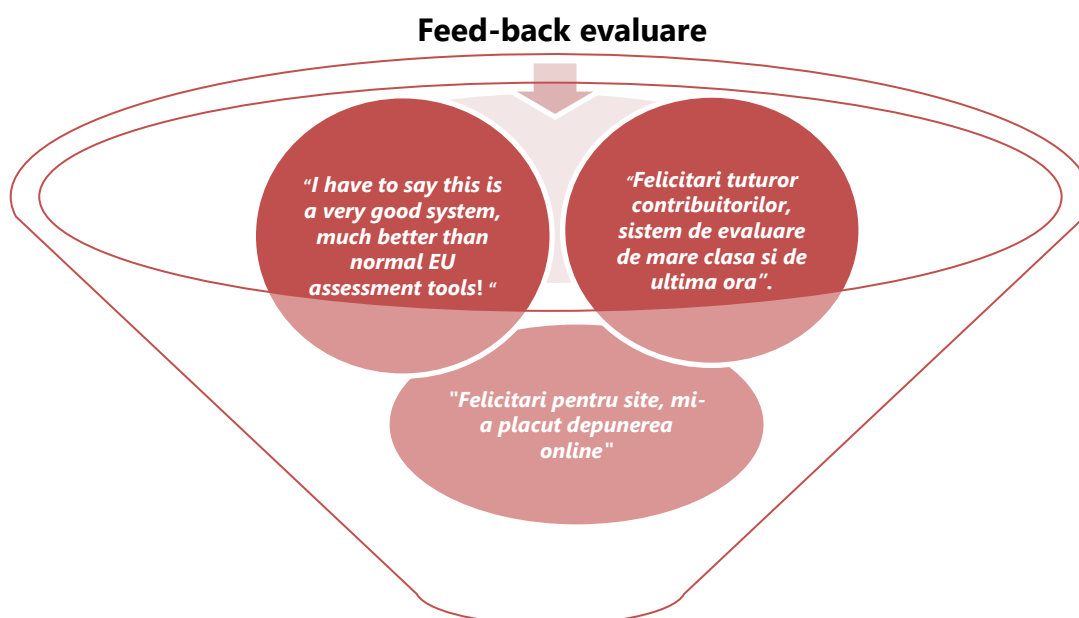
Feed-back evaluare

“I have to say this is a very good system, much better than normal EU assessment tools! “

“Felicitari tuturor contribuitorilor, sistem de evaluare de mare clasa si de ultima ora”.

"Felicitari pentru site, mi-a placut depunerea online"